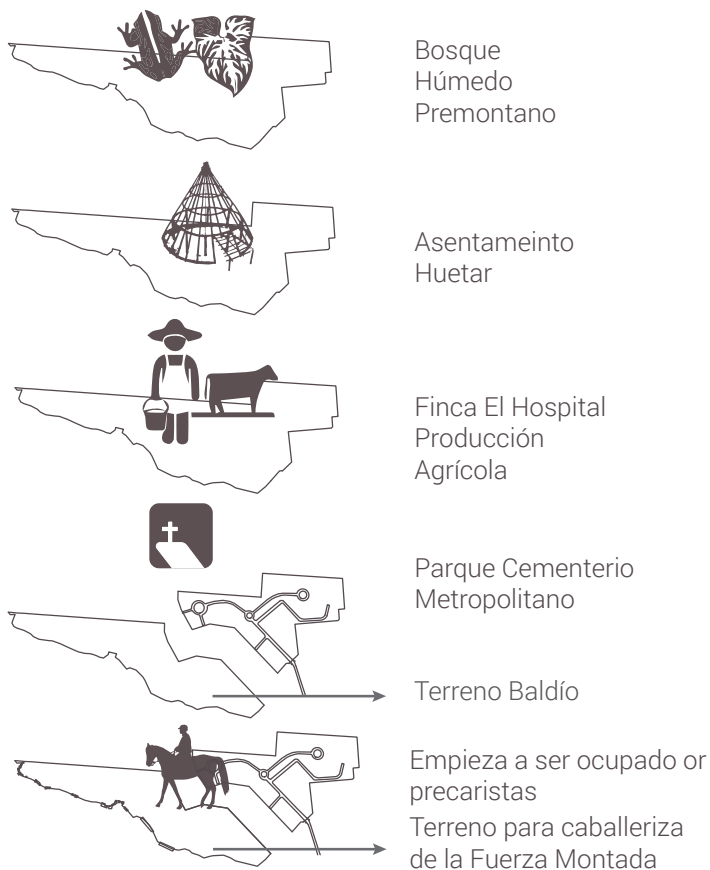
Bosque Húmedo Premontano

Asentameinto Huetar

Finca El Hospital Producción Agrícola

Parque Cementerio Metropolitano

Terreno Baldío

Empieza a ser ocupado or precaristas

Terreno para caballeriza de la Fuerza Montada